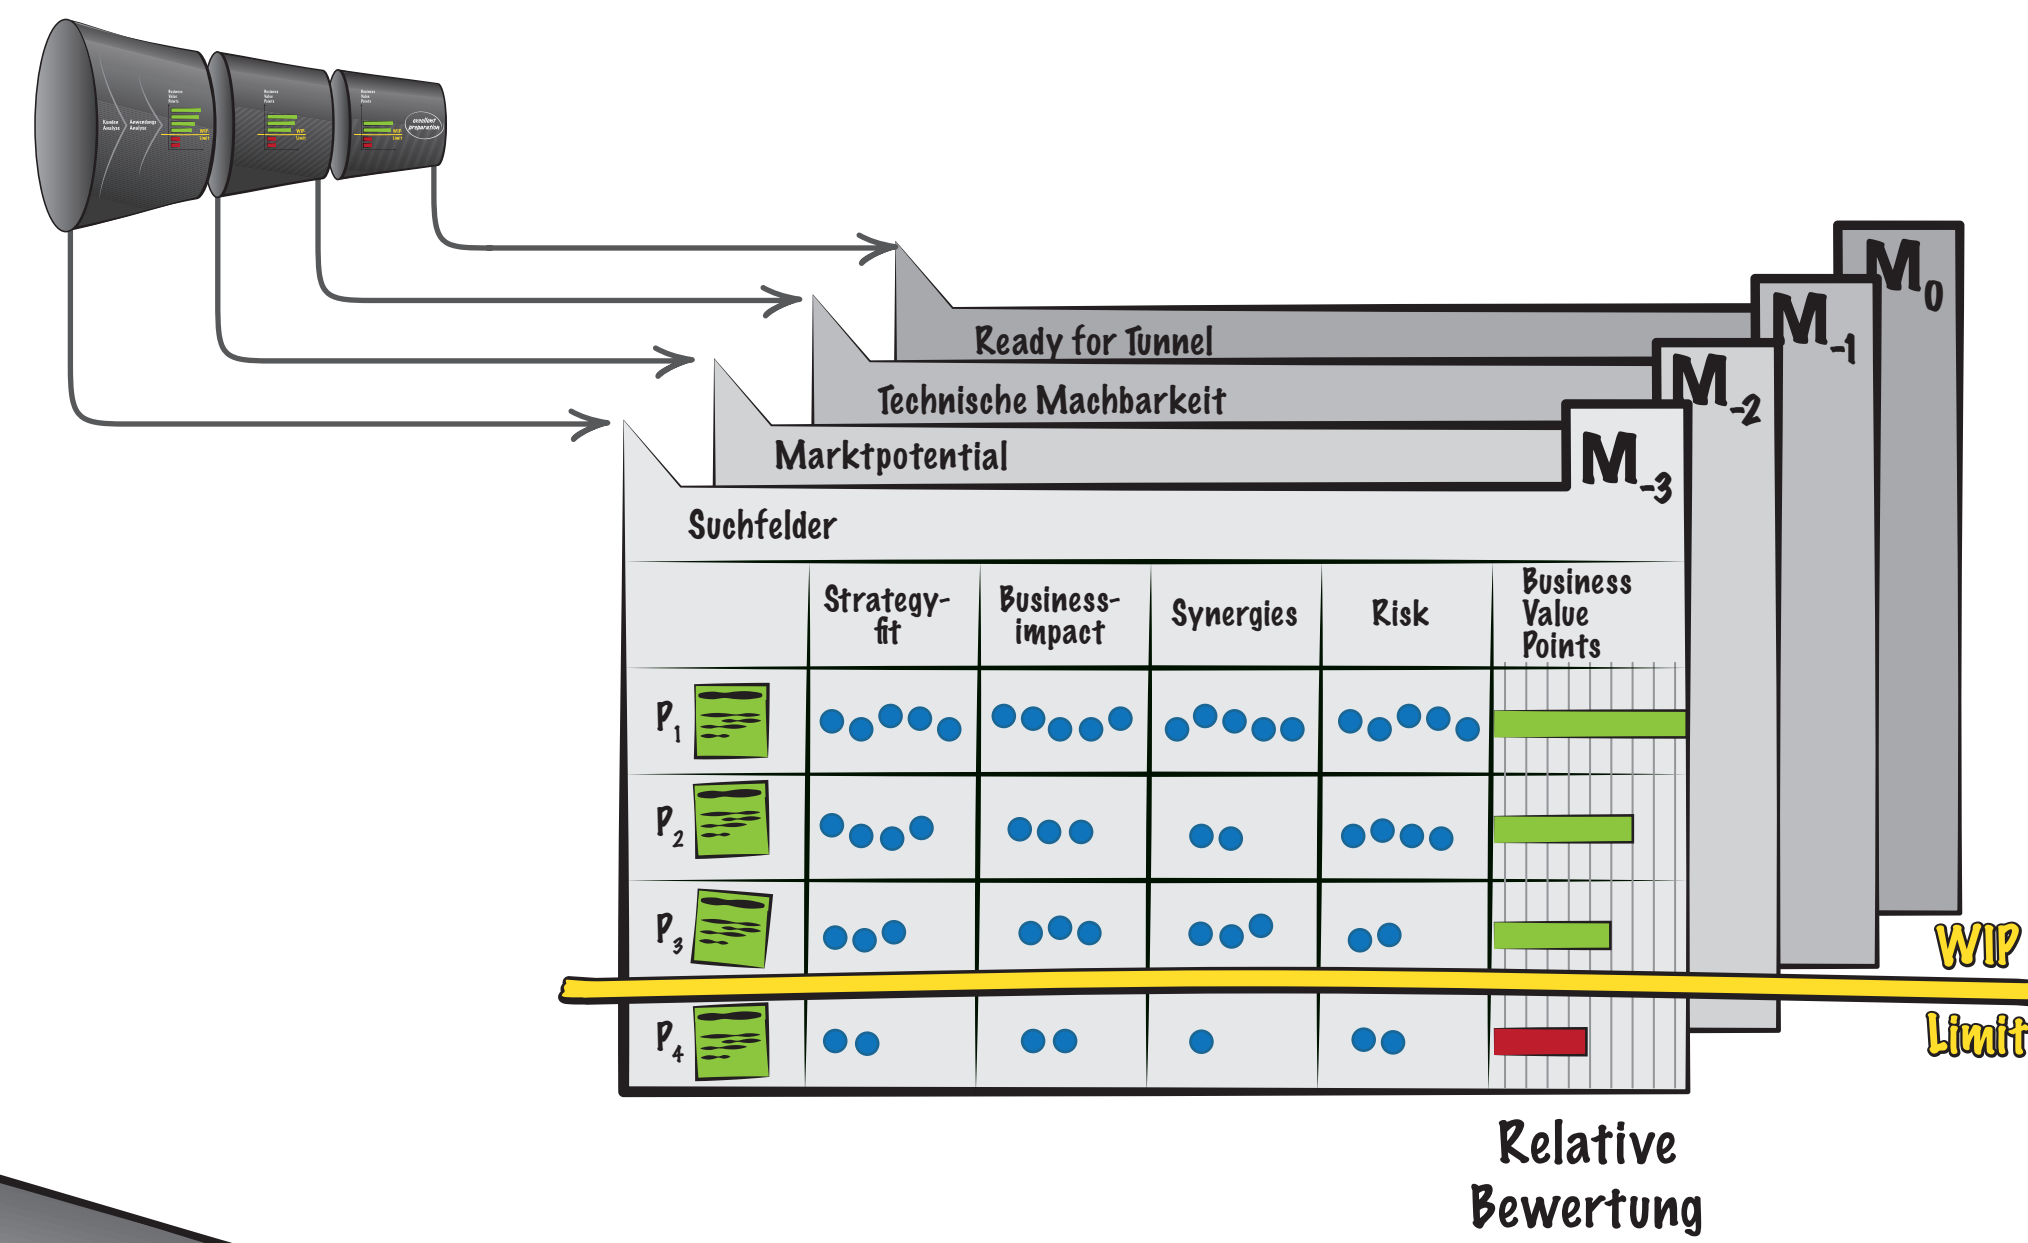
Kunden Analyse

Anwendungs Analyse

Business Value Points

WIP Limit

excellent preparation

$M_0$

$M_{-1}$

$M_{-2}$

$M_{-3}$

Ready for Tunnel

Technische Machbarkeit

Marktpotential

Suchfelder

| | Strategy-fit | Business-impact | Synergies | Risk | Business Value Points |
|---|---|---|---|---|---|
| $P_1$ | | | | | |
| $P_2$ | | | | | |
| $P_3$ | | | | | |
| $P_4$ | | | | | |

WIP Limit

Relative Bewertung